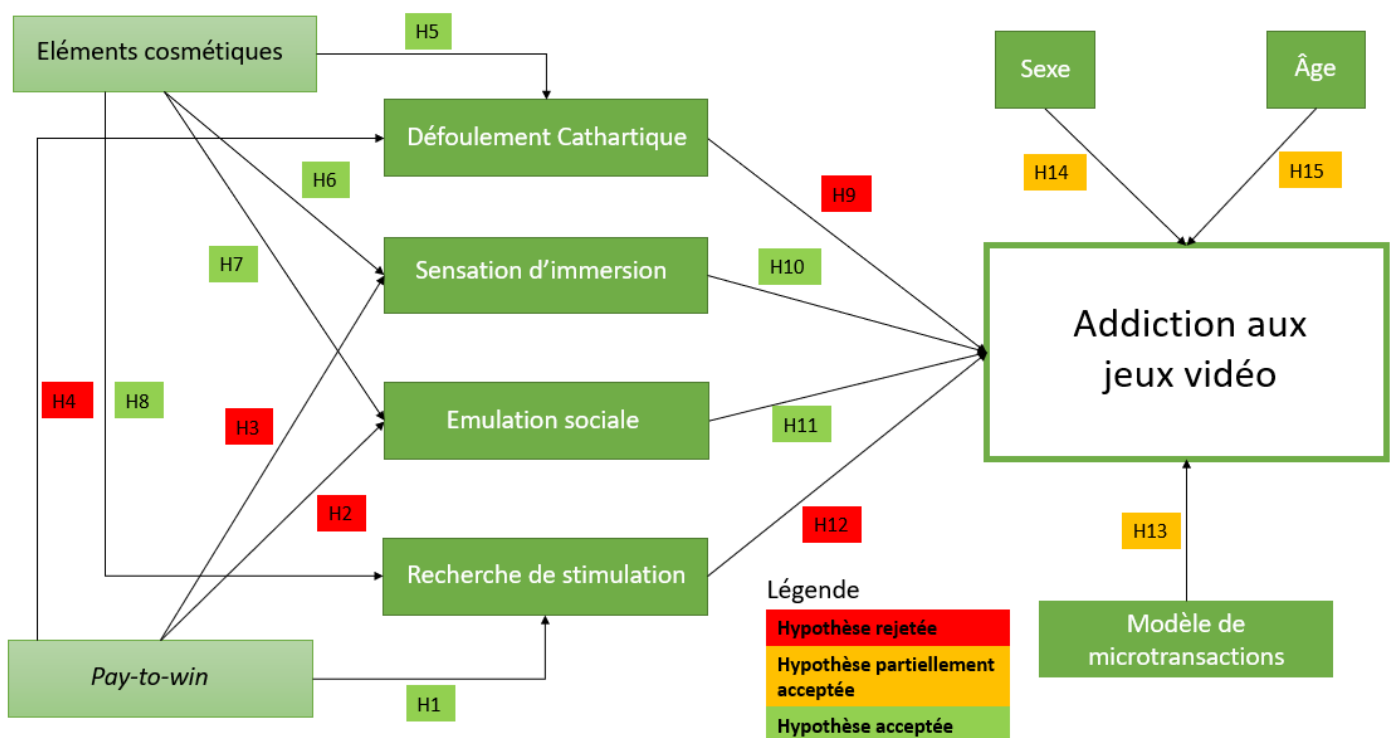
Eléments cosmétiques

H5

Sexe

Âge

Défoulement Cathartique

H6

H14

H15

H9

Sensation d'immersion

H7

H10

Addiction aux jeux vidéo

H4

H8

H3

Emulation sociale

H11

H2

H12

H13

Recherche de stimulation

Légende

Hypothèse rejetée

Hypothèse partiellement acceptée

Hypothèse acceptée

Modèle de microtransactions

Pay-to-win

H1